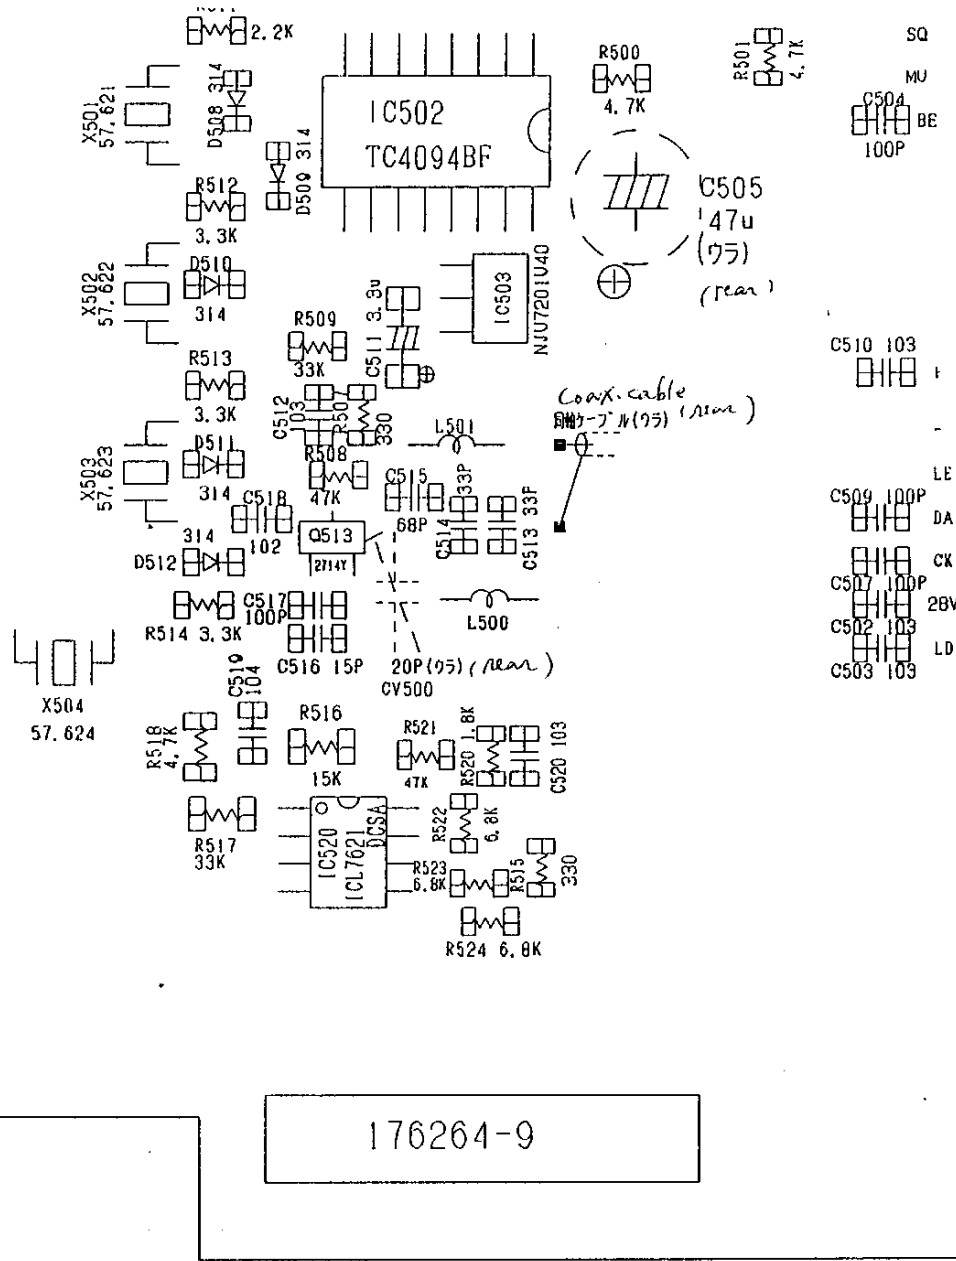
2.2K
X501
57.621
D508 314
IC502
TC4094BF
R500
4.7K
R501
4.7K
SQ
MU
C504
BE
100P
D509 314
R512
3.3K
C505
47u
(ウラ)
(rear)
X502
57.622
D510
314
IC503
NJU7201U40
C511 3.3u
R509
33K
C510 103
R513
3.3K
C512 103
R507
330
Coax. cable
同軸ケーブル(ウラ) (rear)
L501
X503
57.623
D511
314
R508
47K
C515
68P
C514 33P
C513 33P
LE
C518
102
314
Q513
2714Y
C509 100P
DA
D512
CK
C507 100P
28V
R514 3.3K
C517
100P
C516 15P
L500
C502 103
LD
C503 103
20P(ウラ) (rear)
CV500
X504
57.624
C519
104
R516
15K
R521
47K
R520 1.8K
C520 103
R518
4.7K
R522
6.8K
R517
33K
IC520
ICL7621
DCSA
R523
6.8K
R515
330
R524 6.8K
176264-9